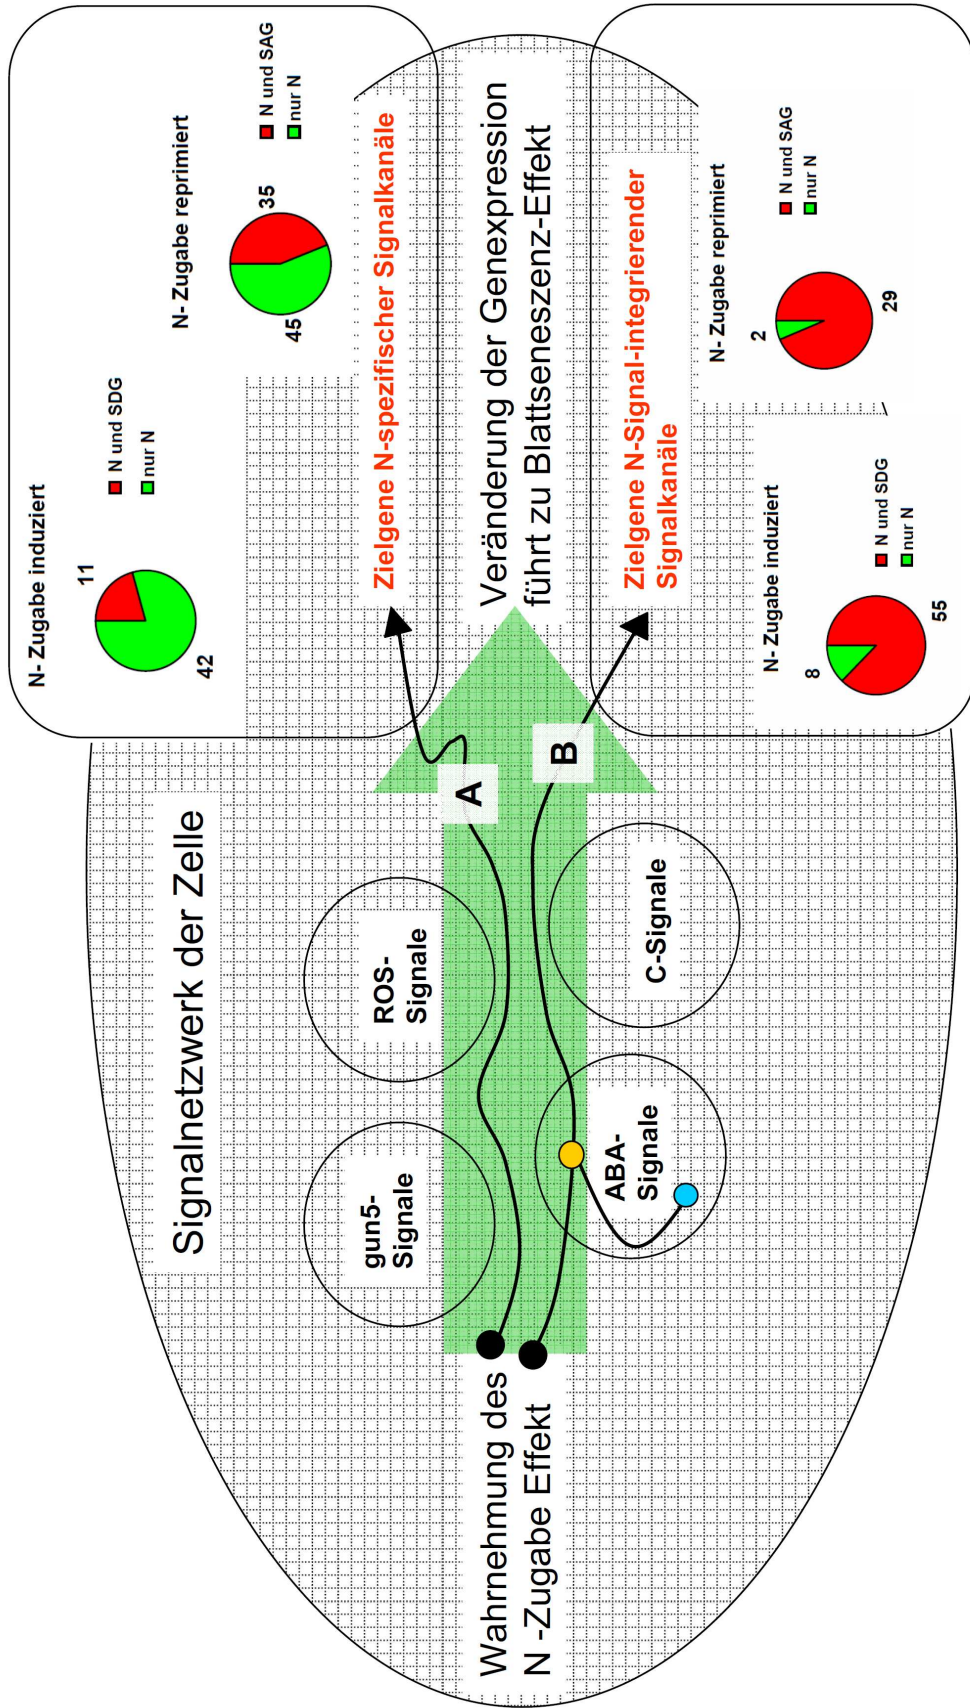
Signalnetzwerk der Zelle

Wahrnehmung des N -Zugabe Effekt

gun5-Signale

ROS-Signale

ABA-Signale

C-Signale

A

B

Veränderung der Genexpression führt zu Blattseneszenz-Effekt

Zielgene N-spezifischer Signalkanäle

Zielgene N-Signal-integrierender Signalkanäle

N- Zugabe induziert

N und SDG
nur N

11
42

N- Zugabe reprimiert

N und SAG
nur N

35
45

N- Zugabe induziert

N und SDG
nur N

8
55

N- Zugabe reprimiert

N und SAG
nur N

2
29